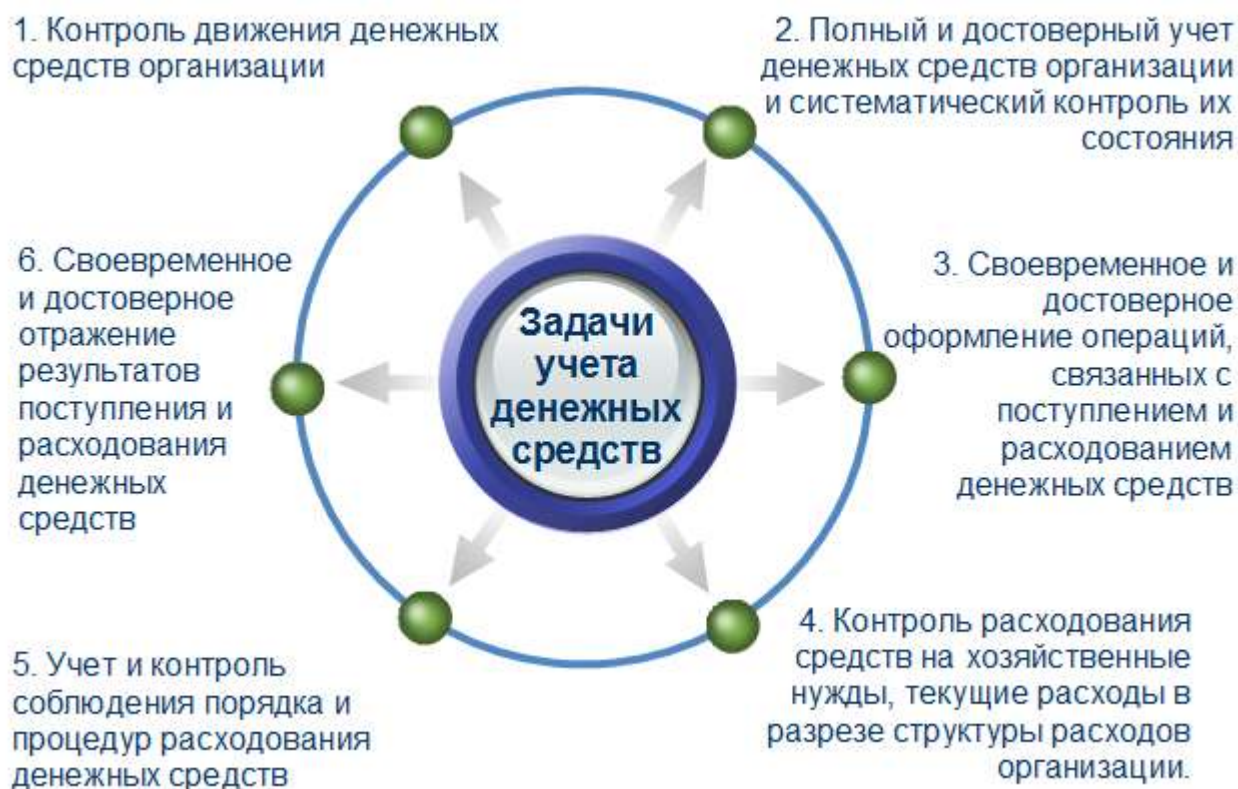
1. Контроль движения денежных средств организации

2. Полный и достоверный учет денежных средств организации и систематический контроль их состояния

Задачи учета денежных средств

6. Своевременное и достоверное отражение результатов поступления и расходования денежных средств

3. Своевременное и достоверное оформление операций, связанных с поступлением и расходованием денежных средств

5. Учет и контроль соблюдения порядка и процедур расходования денежных средств

4. Контроль расходования средств на хозяйственные нужды, текущие расходы в разрезе структуры расходов организации.